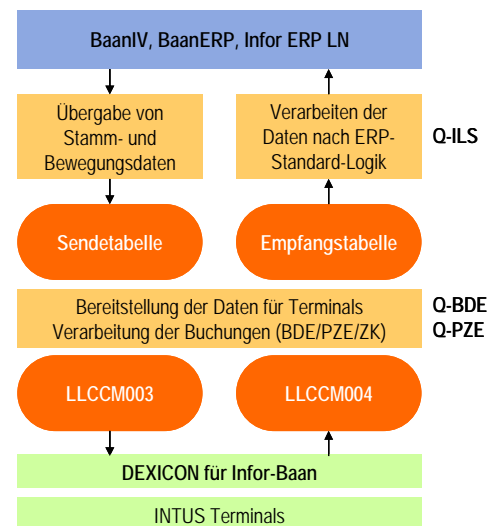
BaanIV, BaanERP, Infor ERP LN

Übergabe von Stamm- und Bewegungsdaten

Verarbeiten der Daten nach ERP-Standard-Logik

Q-ILS

Sendetabelle

Empfangstabelle

Bereitstellung der Daten für Terminals
Verarbeitung der Buchungen (BDE/PZE/ZK)

Q-BDE
Q-PZE

LLCCM003

LLCCM004

DEXICON für Infor-Baan

INTUS Terminals